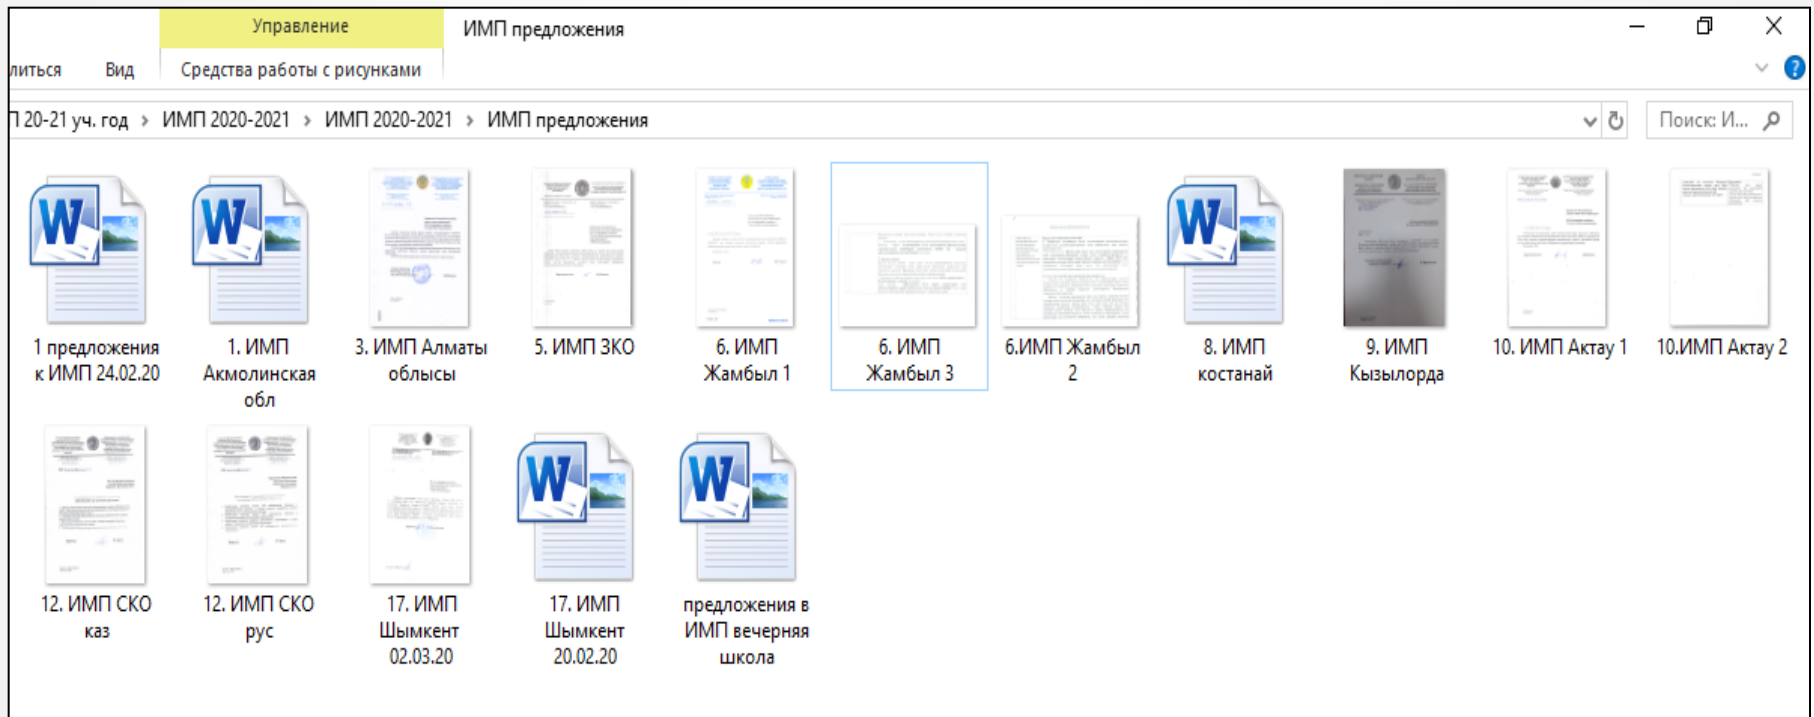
Управление
ИМП предложения
литься Вид Средства работы с рисунками
П 20-21 уч. год › ИМП 2020-2021 › ИМП 2020-2021 › ИМП предложения
Поиск: И...

1 предложения к ИМП 24.02.20
1. ИМП Акмолинская обл
3. ИМП Алматы облысы
5. ИМП ЗКО
6. ИМП Жамбыл 1
6. ИМП Жамбыл 3
6.ИМП Жамбыл 2
8. ИМП костанай
9. ИМП Кызылорда
10. ИМП Актау 1
10.ИМП Актау 2
12. ИМП СКО каз
12. ИМП СКО рус
17. ИМП Шымкент 02.03.20
17. ИМП Шымкент 20.02.20
предложения в ИМП вечерняя школа